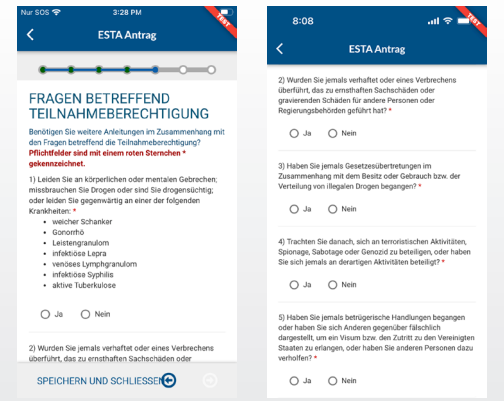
Nur SOS 3:28 PM

TEST

ESTA Antrag

FRAGEN BETREFFEND TEILNAHMEBERECHTIGUNG

Benötigen Sie weitere Anleitungen im Zusammenhang mit den Fragen betreffend die Teilnahmeberechtigung?

Pflichtfelder sind mit einem roten Sternchen * gekennzeichnet.

1) Leiden Sie an körperlichen oder mentalen Gebrechen; missbrauchen Sie Drogen oder sind Sie drogensüchtig; oder leiden Sie gegenwärtig an einer der folgenden Krankheiten: *

- weicher Schanker
- Gonorrhö
- Leistengranulom
- infektiöse Lepra
- venöses Lymphgranulom
- infektiöse Syphilis
- aktive Tuberkulose

Ja Nein

2) Wurden Sie jemals verhaftet oder eines Verbrechens überführt, das zu ernsthaften Sachschäden oder

SPEICHERN UND SCHLIESSEN

8:08

TEST

ESTA Antrag

2) Wurden Sie jemals verhaftet oder eines Verbrechens überführt, das zu ernsthaften Sachschäden oder gravierenden Schäden für andere Personen oder Regierungsbehörden geführt hat? *

Ja Nein

3) Haben Sie jemals Gesetzesübertretungen im Zusammenhang mit dem Besitz oder Gebrauch bzw. der Verteilung von illegalen Drogen begangen? *

Ja Nein

4) Trachten Sie danach, sich an terroristischen Aktivitäten, Spionage, Sabotage oder Genozid zu beteiligen, oder haben Sie sich jemals an derartigen Aktivitäten beteiligt? *

Ja Nein

5) Haben Sie jemals betrügerische Handlungen begangen oder haben Sie sich Anderen gegenüber fälschlich dargestellt, um ein Visum bzw. den Zutritt zu den Vereinigten Staaten zu erlangen, oder haben Sie anderen Personen dazu verholfen? *

Ja Nein